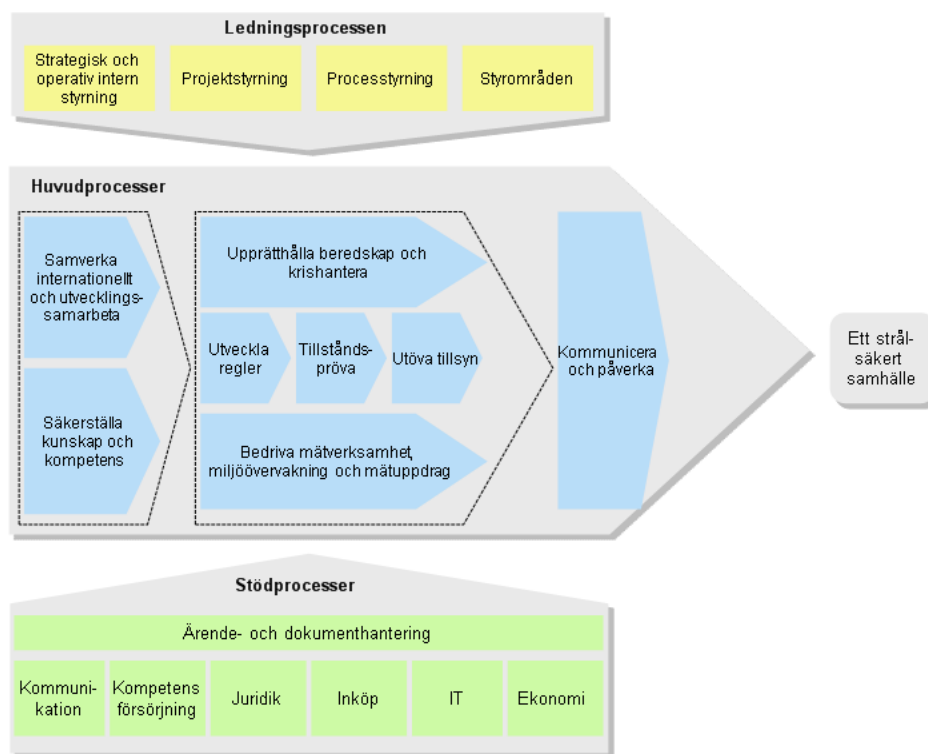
Ledningsprocessen

Strategisk och operativ intern styrning

Projektstyrning

Processtyrning

Styrområden

Huvudprocesser

Samverka internationellt och utvecklingssamarbeta

Säkerställa kunskap och kompetens

Upprätthålla beredskap och krishantera

Utveckla regler

Tillståndspröva

Utöva tillsyn

Bedriva mätverksamhet, miljöövervakning och mätuppdrag

Kommunicera och påverka

Ett strålsäkert samhälle

Stödprocesser

Ärende- och dokumenthantering

Kommunikation

Kompetens försörjning

Juridik

Inköp

IT

Ekonomi